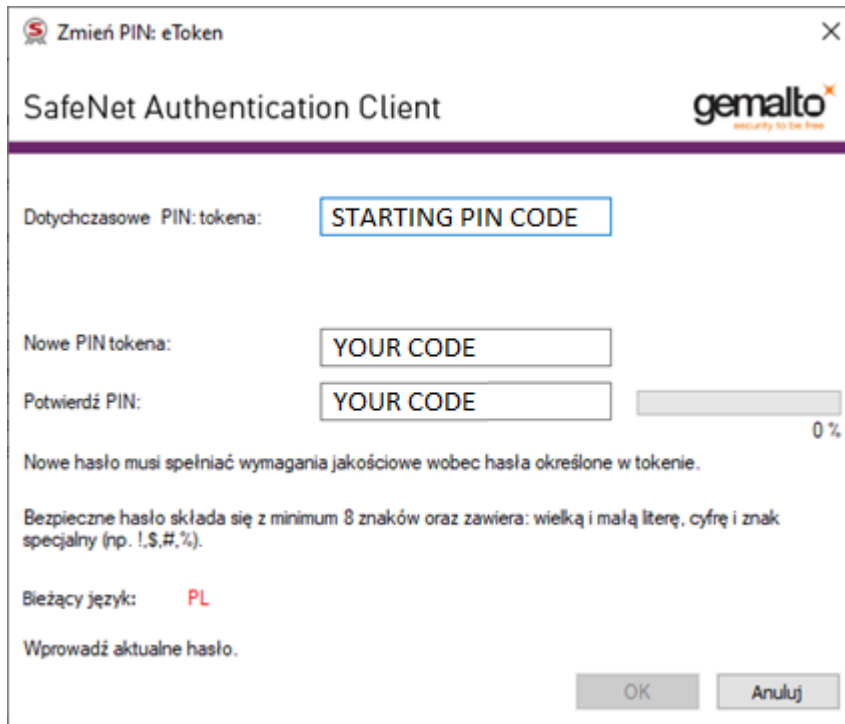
Zmień PIN: eToken

×

SafeNet Authentication Client

gemalto
security to be free

Dotychczasowe PIN: tokena: STARTING PIN CODE

Nowe PIN tokena: YOUR CODE

Potwierdź PIN: YOUR CODE

0 %

Nowe hasło musi spełniać wymagania jakościowe wobec hasła określone w tokenie.

Bezpieczne hasło składa się z minimum 8 znaków oraz zawiera: wielką i małą literę, cyfrę i znak specjalny (np. !,$,#,%).

Bieżący język: PL

Wprowadź aktualne hasło.

OK

Anuluj